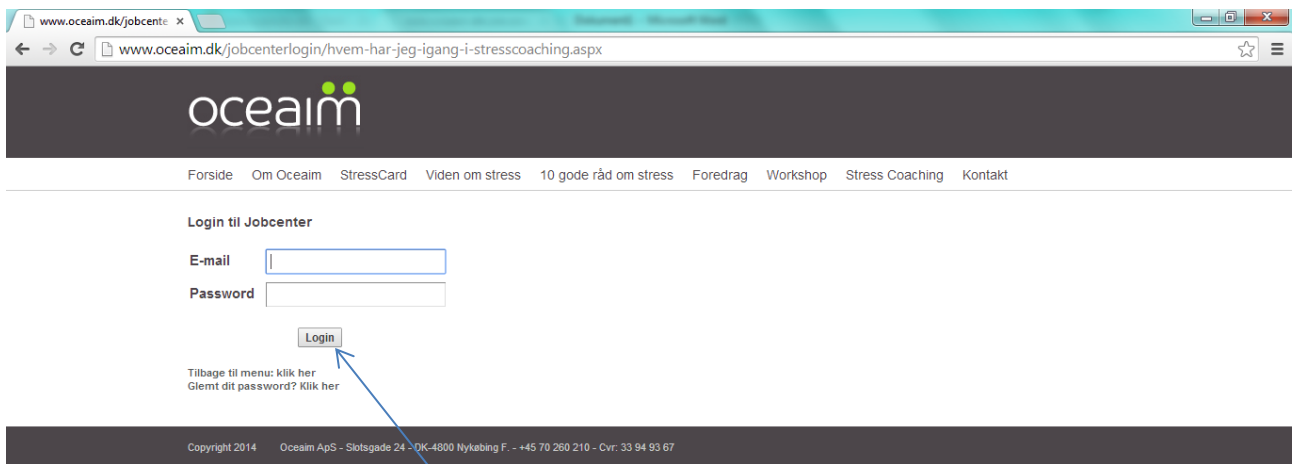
www.oceaim.dk/jobcente ×

Dokument1 - Microsoft Word

www.oceaim.dk/jobcenterlogin/hvem-har-jeg-igang-i-stresscoaching.aspx

oceaim

Forside Om Oceaim StressCard Viden om stress 10 gode råd om stress Foredrag Workshop Stress Coaching Kontakt

Login til Jobcenter

E-mail

Password

Login

Tilbage til menu: klik her
Glemt dit password? Klik her

Copyright 2014 Oceaim ApS - Slotsgade 24 - DK-4800 Nykøbing F. - +45 70 260 210 - Cvr: 33 94 93 67